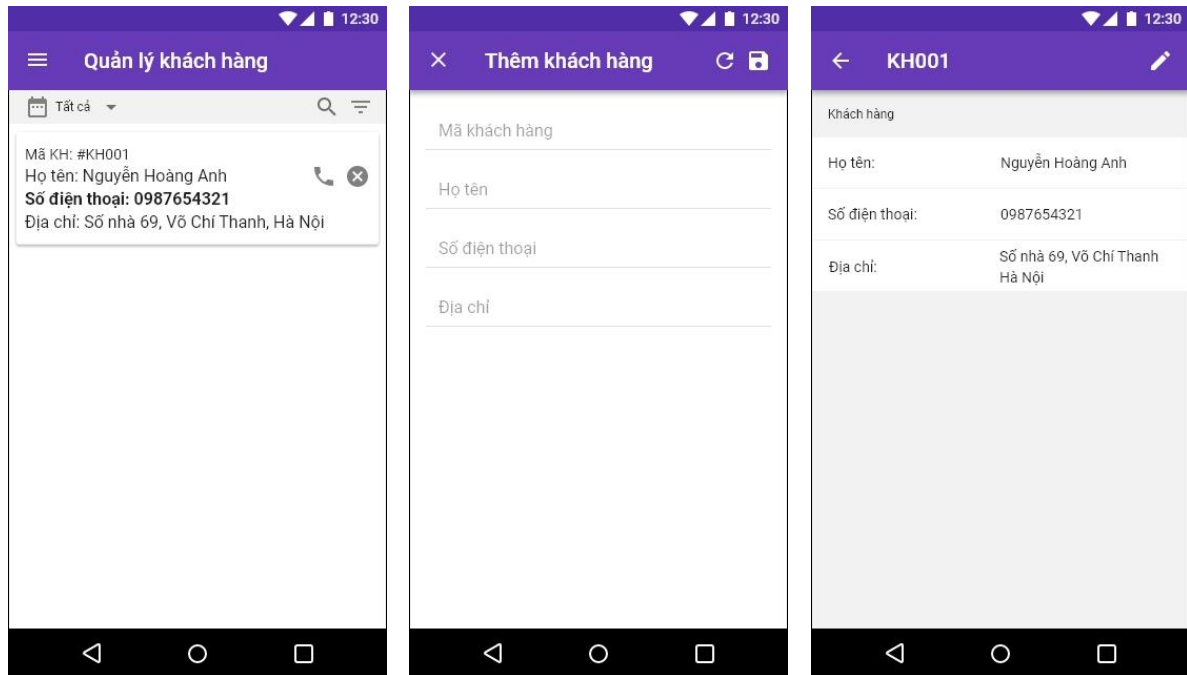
12:30

Quản lý khách hàng

Tất cả

Mã KH: #KH001
Họ tên: Nguyễn Hoàng Anh
**Số điện thoại: 0987654321**
Địa chỉ: Số nhà 69, Võ Chí Thanh, Hà Nội

12:30

Thêm khách hàng

Mã khách hàng

Họ tên

Số điện thoại

Địa chỉ

12:30

KH001

Khách hàng

| Họ tên: | Nguyễn Hoàng Anh |
|---|---|
| Số điện thoại: | 0987654321 |
| Địa chỉ: | Số nhà 69, Võ Chí Thanh Hà Nội |